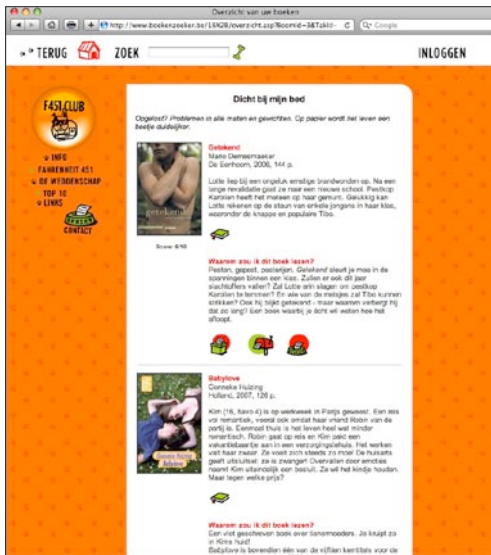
Overzicht van uw boeken

http://www.boekenzoeker.be/LEKZB/overzicht.asp?boomid=3&Taktid- C Google

TERUG ZOEK INLOGGEN

F451 CLUB

INFO
FAHRENHEIT 451
DE WEDSTRIJD
TOP 10
LINKS
CONTACT

Dicht bij mijn bed

Opgelost? Problemen in alle maten en gewichten. Op papier wordt het leven een beetje duidelijker.

Getekend
Mario Demeersmaeker
De Eenhoorn, 2006, 144 p.

Lotte liep bij een ongeluk ernstige brandwonden op. Na een lange revalidatie gaat ze naar een nieuwe school. Pestkop Karolien heeft het meteen op haar gemunt. Gelukkig kan Lotte rekenen op de steun van enkele jongens in haar klas, waaronder de knappe en populaire Tibo.

Score: 6/10

Waarom zou ik dit boek lezen?
Pesten, gepest, pestarijen. Getekend sleurt je mee in de spanningen binnen een klas. Zullen er ook dit jaar slachtoffers vallen? Zal Lotte erin slagen om pestkop Karolien te temmen? En wie van de meisjes zal Tibo kunnen strikken? Ook hij blijkt getekend - maar waarom verbergt hij dat zo lang? Een boek waarbij je écht wil weten hoe het afloopt.

Babylove
Conneke Huizing
Holland, 2007, 126 p.

Kim (16, havo 4) is op werkweek in Parijs geweest. Een reis vol romantiek, vooral ook omdat haar vriend Robin van de partij is. Eenmaal thuis is het leven heel wat minder romantisch. Robin gaat op reis en Kim zakt een vakantiebaantje aan in een verzorgingstehuis. Het werken valt haar zwaar. Ze voelt zich steeds zo moe! De huisarts geeft uitsluitsel: ze is zwanger! Overvallen door emoties neemt Kim uiteindelijk een besluit. Ze wil het kindje houden. Maar tegen welke prijs?

Waarom zou ik dit boek lezen?
Een vlot geschreven boek over tienermoeders. Je kruipt zo in Kims huid!
Babylove is bovendien één van de vijftien kerntitels voor de